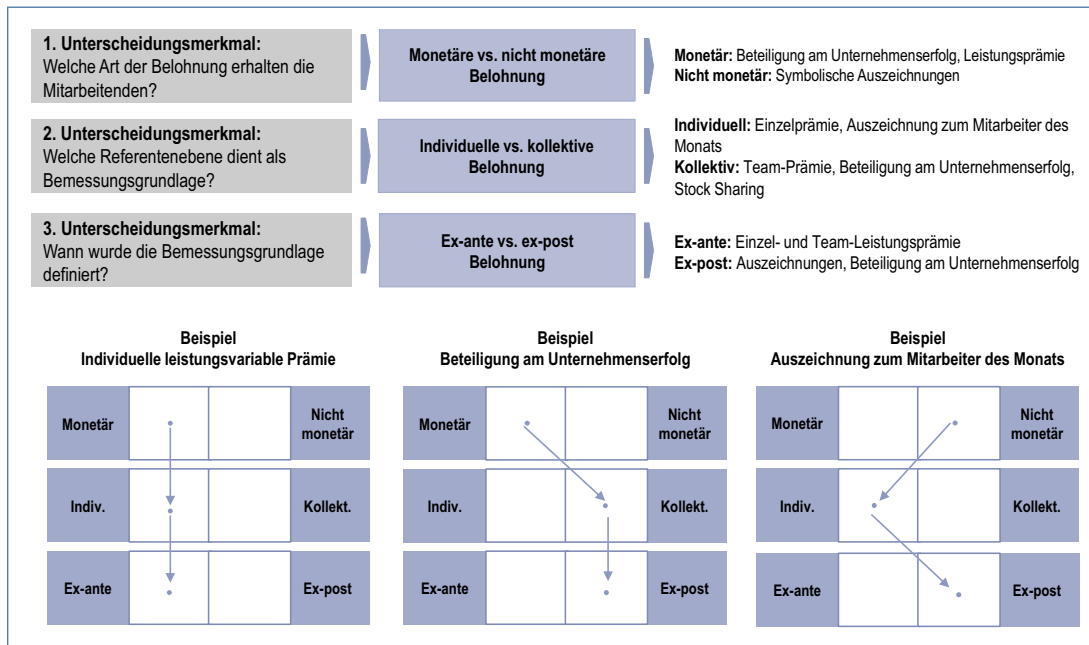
**1. Unterscheidungsmerkmal:**
Welche Art der Belohnung erhalten die Mitarbeitenden?

**Monetäre vs. nicht monetäre Belohnung**

**Monetär:** Beteiligung am Unternehmenserfolg, Leistungsprämie
**Nicht monetär:** Symbolische Auszeichnungen

**2. Unterscheidungsmerkmal:**
Welche Referentenebene dient als Bemessungsgrundlage?

**Individuelle vs. kollektive Belohnung**

**Individuell:** Einzelprämie, Auszeichnung zum Mitarbeiter des Monats
**Kollektiv:** Team-Prämie, Beteiligung am Unternehmenserfolg, Stock Sharing

**3. Unterscheidungsmerkmal:**
Wann wurde die Bemessungsgrundlage definiert?

**Ex-ante vs. ex-post Belohnung**

**Ex-ante:** Einzel- und Team-Leistungsprämie
**Ex-post:** Auszeichnungen, Beteiligung am Unternehmenserfolg

**Beispiel**
**Individuelle leistungsvariable Prämie**

Monetär | Nicht monetär
Indiv. | Kollekt.
Ex-ante | Ex-post

**Beispiel**
**Beteiligung am Unternehmenserfolg**

Monetär | Nicht monetär
Indiv. | Kollekt.
Ex-ante | Ex-post

**Beispiel**
**Auszeichnung zum Mitarbeiter des Monats**

Monetär | Nicht monetär
Indiv. | Kollekt.
Ex-ante | Ex-post